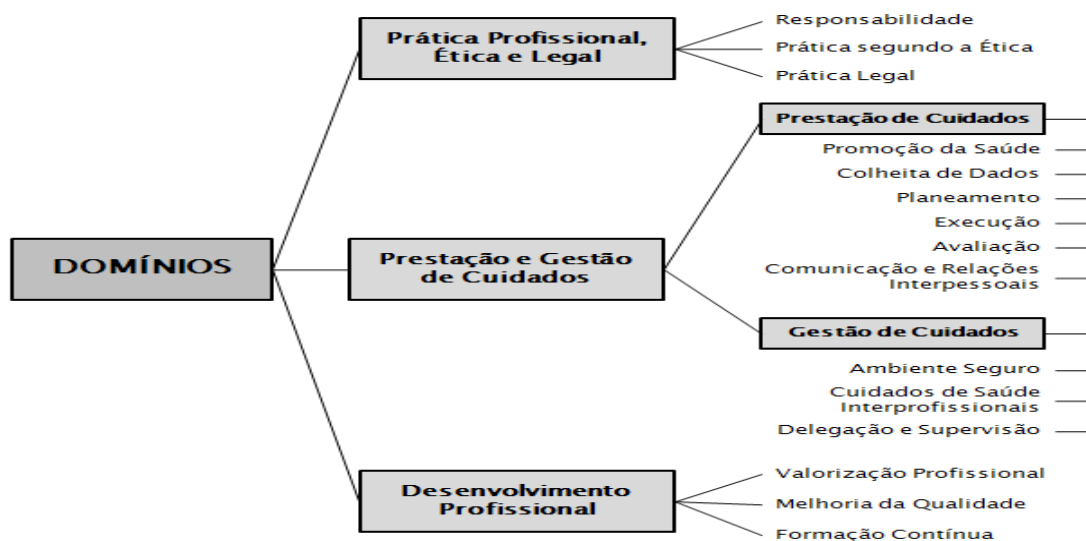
DOMÍNIOS

Prática Profissional, Ética e Legal

Responsabilidade

Prática segundo a Ética

Prática Legal

Prestação e Gestão de Cuidados

Prestação de Cuidados

Promoção da Saúde

Colheita de Dados

Planeamento

Execução

Avaliação

Comunicação e Relações Interpessoais

Gestão de Cuidados

Ambiente Seguro

Cuidados de Saúde Interprofissionais

Delegação e Supervisão

Desenvolvimento Profissional

Valorização Profissional

Melhoria da Qualidade

Formação Contínua